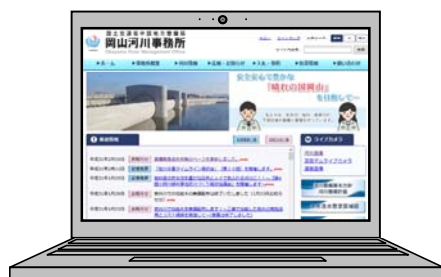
国土交通省中国地方整備局
岡山河川事務所
Okayama River Management Office

ホーム
事務所概要
河川情報
広報・お知らせ
入札・契約
防災情報
関わりのひろば

安全安心で豊かな
「晴れの国岡山」
を目指して

新着情報

ライブカメラ

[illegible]